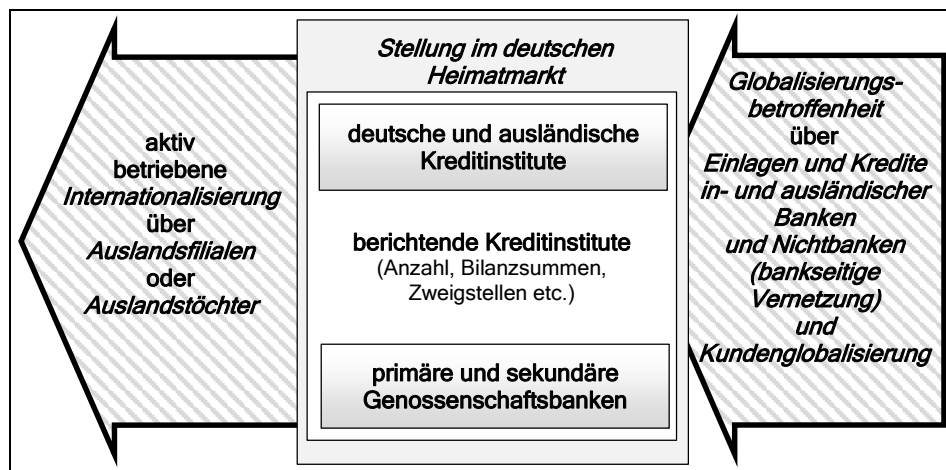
aktiv betriebene Internationalisierung über Auslandsfilialen oder Auslandstöchter

Stellung im deutschen Heimatmarkt

deutsche und ausländische Kreditinstitute

berichtende Kreditinstitute (Anzahl, Bilanzsummen, Zweigstellen etc.)

primäre und sekundäre Genossenschaftsbanken

Globalisierungsbetroffenheit über Einlagen und Kredite in- und ausländischer Banken und Nichtbanken (bankseitige Vernetzung) und Kundenglobalisierung